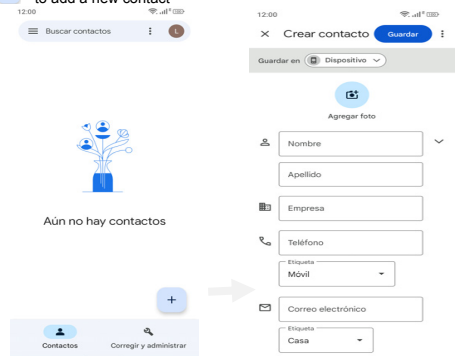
to add a new contact

12:00

Buscar contactos

L

Aún no hay contactos

+

Contactos

Corregir y administrar

12:00

Crear contacto

Guardar

Guardar en

Dispositivo

Agregar foto

Nombre

Apellido

Empresa

Teléfono

Etiqueta

Móvil

Correo electrónico

Etiqueta

Casa